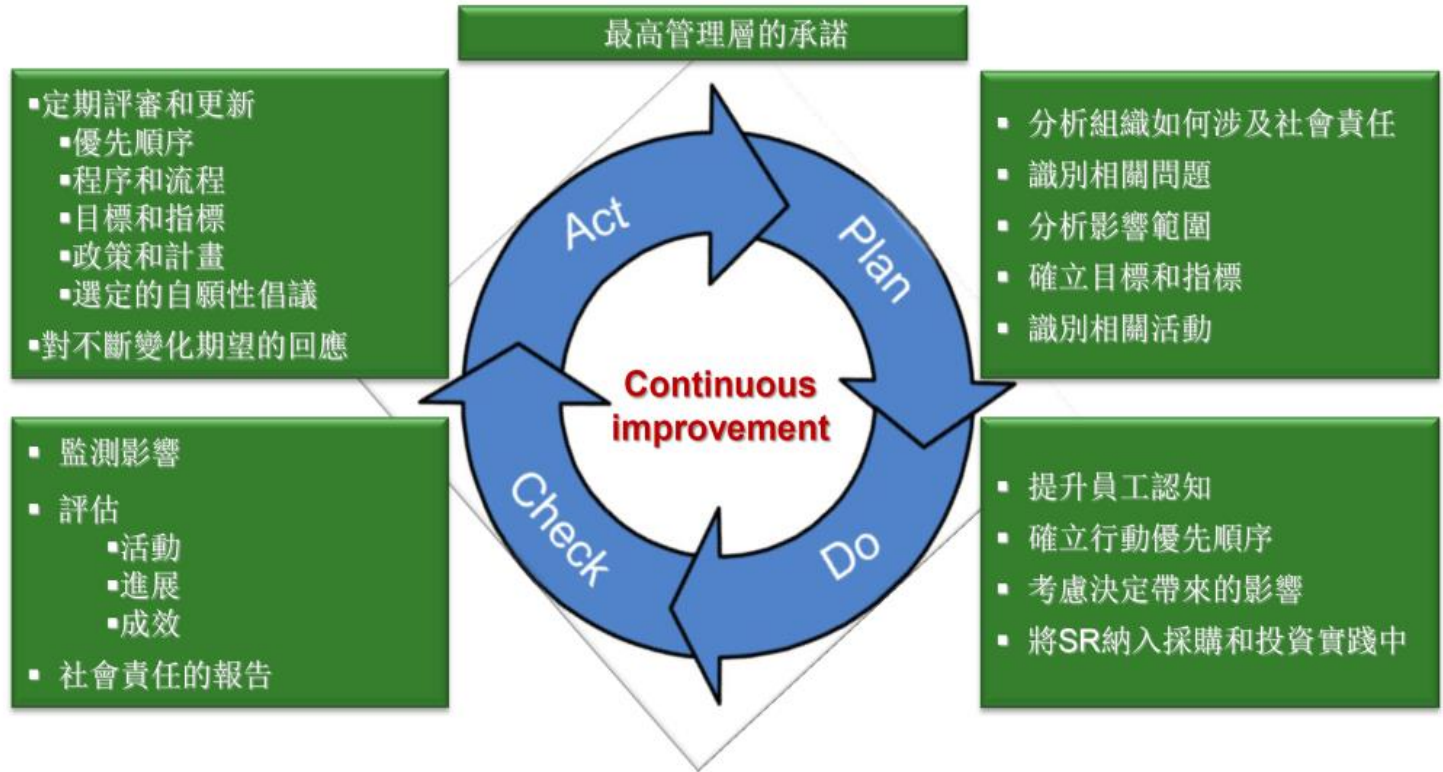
最高管理層的承諾

▪定期評審和更新
▪優先順序
▪程序和流程
▪目標和指標
▪政策和計畫
▪選定的自願性倡議
▪對不斷變化期望的回應

▪ 分析組織如何涉及社會責任
▪ 識別相關問題
▪ 分析影響範圍
▪ 確立目標和指標
▪ 識別相關活動

Act

Plan

Continuous improvement

Check

Do

▪ 監測影響
▪ 評估
▪活動
▪進展
▪成效
▪ 社會責任的報告

▪ 提升員工認知
▪ 確立行動優先順序
▪ 考慮決定帶來的影響
▪ 將SR納入採購和投資實踐中